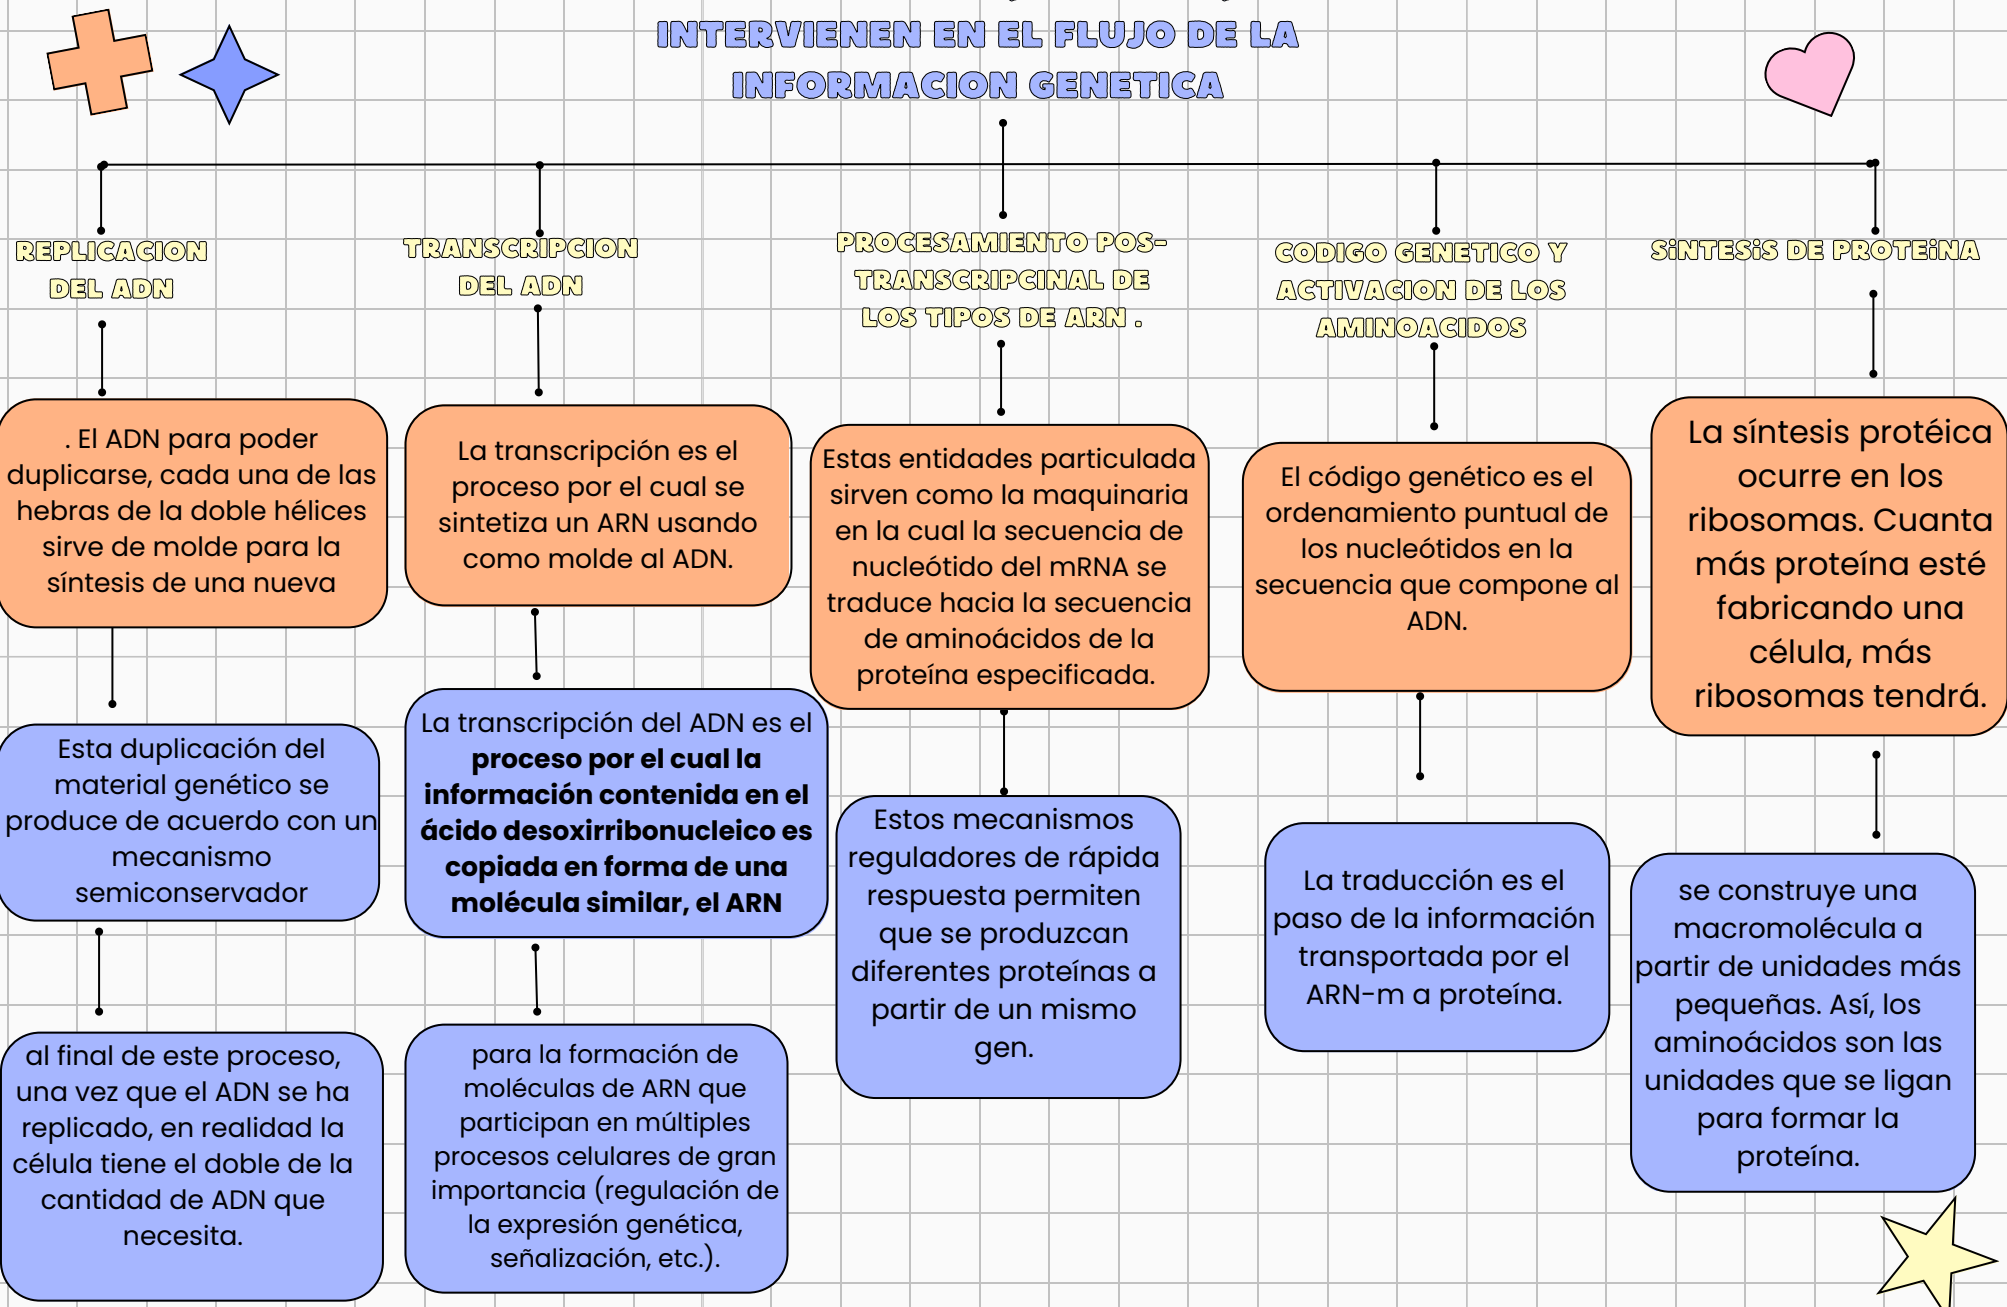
INTERVIENEN EN EL FLUJO DE LA INFORMACION GENETICA

REPLICACION DEL ADN

. El ADN para poder duplicarse, cada una de las hebras de la doble hélices sirve de molde para la síntesis de una nueva

Esta duplicación del material genético se produce de acuerdo con un mecanismo semiconservador

al final de este proceso, una vez que el ADN se ha replicado, en realidad la célula tiene el doble de la cantidad de ADN que necesita.

TRANSCRIPCION DEL ADN

La transcripción es el proceso por el cual se sintetiza un ARN usando como molde al ADN.

La transcripción del ADN es el **proceso por el cual la información contenida en el ácido desoxirribonucleico es copiada en forma de una molécula similar, el ARN**

para la formación de moléculas de ARN que participan en múltiples procesos celulares de gran importancia (regulación de la expresión genética, señalización, etc.).

PROCESAMIENTO POS-TRANSCRIPCINAL DE LOS TIPOS DE ARN .

Estas entidades particulada sirven como la maquinaria en la cual la secuencia de nucleótido del mRNA se traduce hacia la secuencia de aminoácidos de la proteína especificada.

Estos mecanismos reguladores de rápida respuesta permiten que se produzcan diferentes proteínas a partir de un mismo gen.

CODIGO GENETICO Y ACTIVACION DE LOS AMINOACIDOS

El código genético es el ordenamiento puntual de los nucleótidos en la secuencia que compone al ADN.

La traducción es el paso de la información transportada por el ARN-m a proteína.

SiNTESiS DE PROTEiNA

La síntesis protéica ocurre en los ribosomas. Cuanta más proteína esté fabricando una célula, más ribosomas tendrá.

se construye una macromolécula a partir de unidades más pequeñas. Así, los aminoácidos son las unidades que se ligan para formar la proteína.